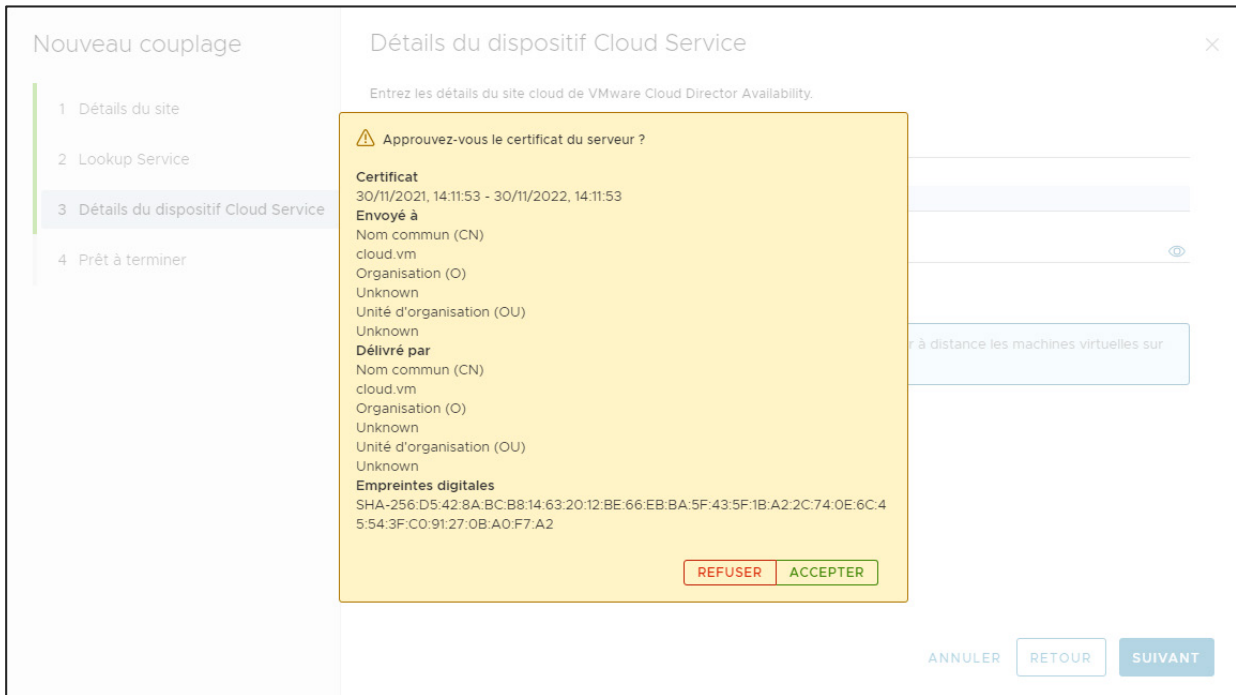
Nouveau couplage

1 Détails du site

2 Lookup Service

3 Détails du dispositif Cloud Service

4 Prêt à terminer

Détails du dispositif Cloud Service

Entrez les détails du site cloud de VMware Cloud Director Availability.

Approuvez-vous le certificat du serveur ?

**Certificat**
30/11/2021, 14:11:53 - 30/11/2022, 14:11:53
**Envoyé à**
Nom commun (CN)
cloud.vm
Organisation (O)
Unknown
Unité d'organisation (OU)
Unknown
**Délivré par**
Nom commun (CN)
cloud.vm
Organisation (O)
Unknown
Unité d'organisation (OU)
Unknown
**Empreintes digitales**
SHA-256:D5:42:8A:BC:B8:14:63:20:12:BE:66:EB:BA:5F:43:5F:1B:A2:2C:74:0E:6C:45:54:3F:C0:91:27:0B:A0:F7:A2

REFUSER ACCEPTER

r à distance les machines virtuelles sur

ANNULER RETOUR SUIVANT